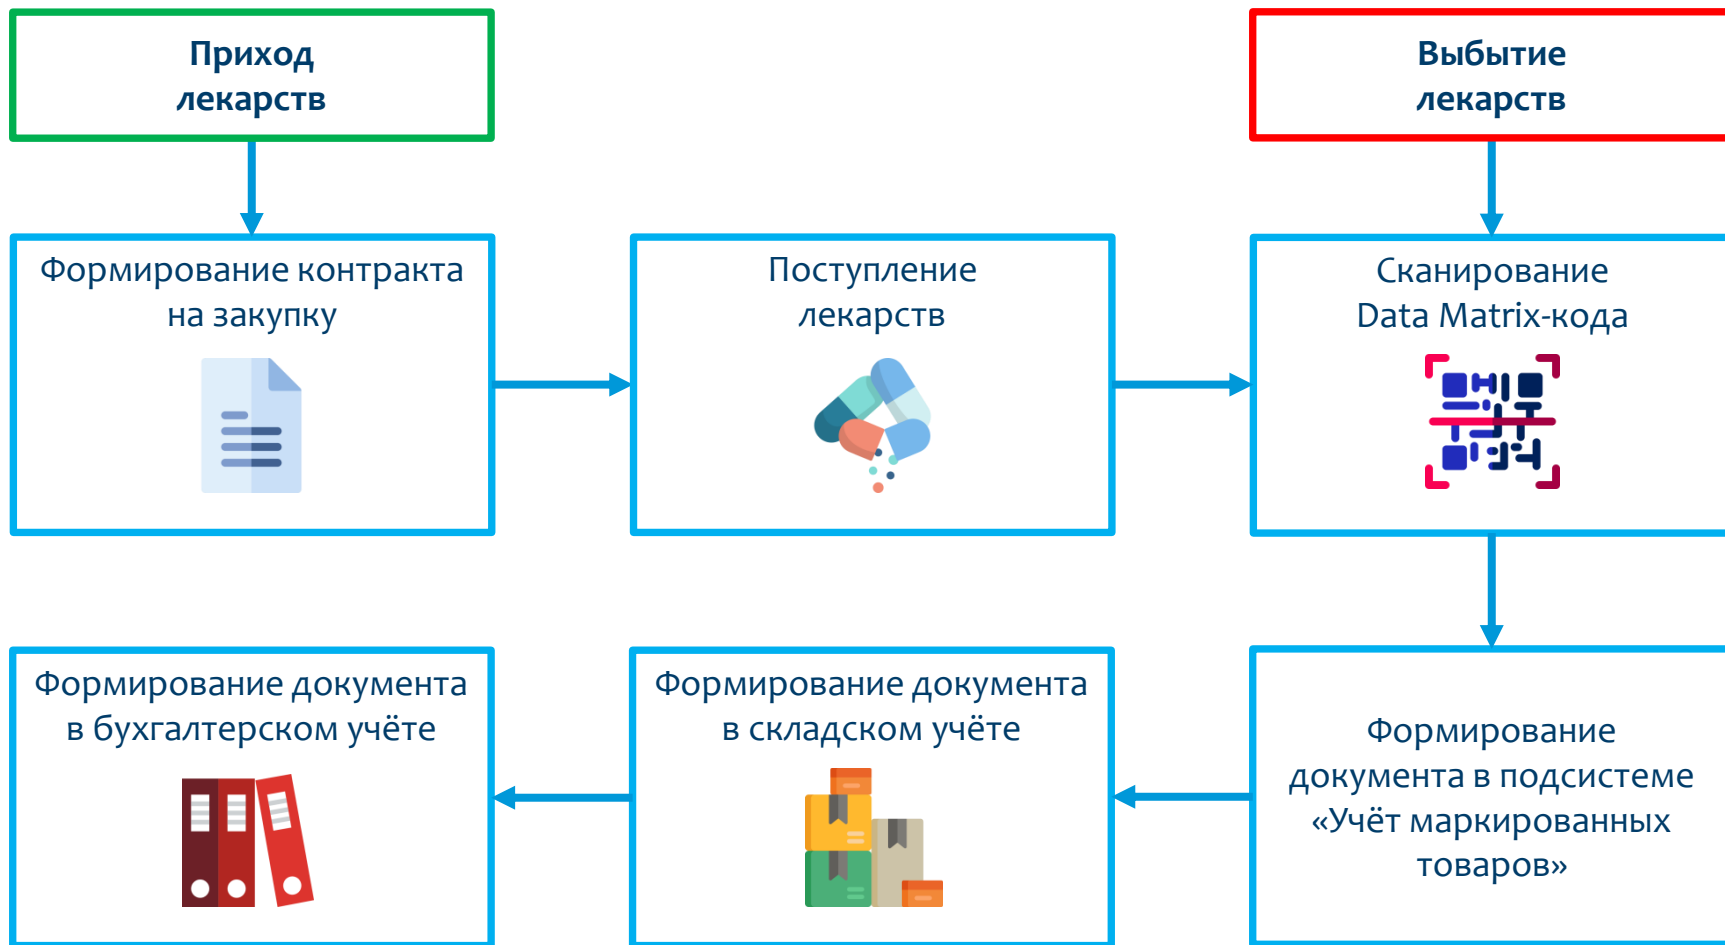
Приход лекарств

Выбытие лекарств

Формирование контракта на закупку

Поступление лекарств

Сканирование Data Matrix-кода

Формирование документа в бухгалтерском учёте

Формирование документа в складском учёте

Формирование документа в подсистеме «Учёт маркированных товаров»